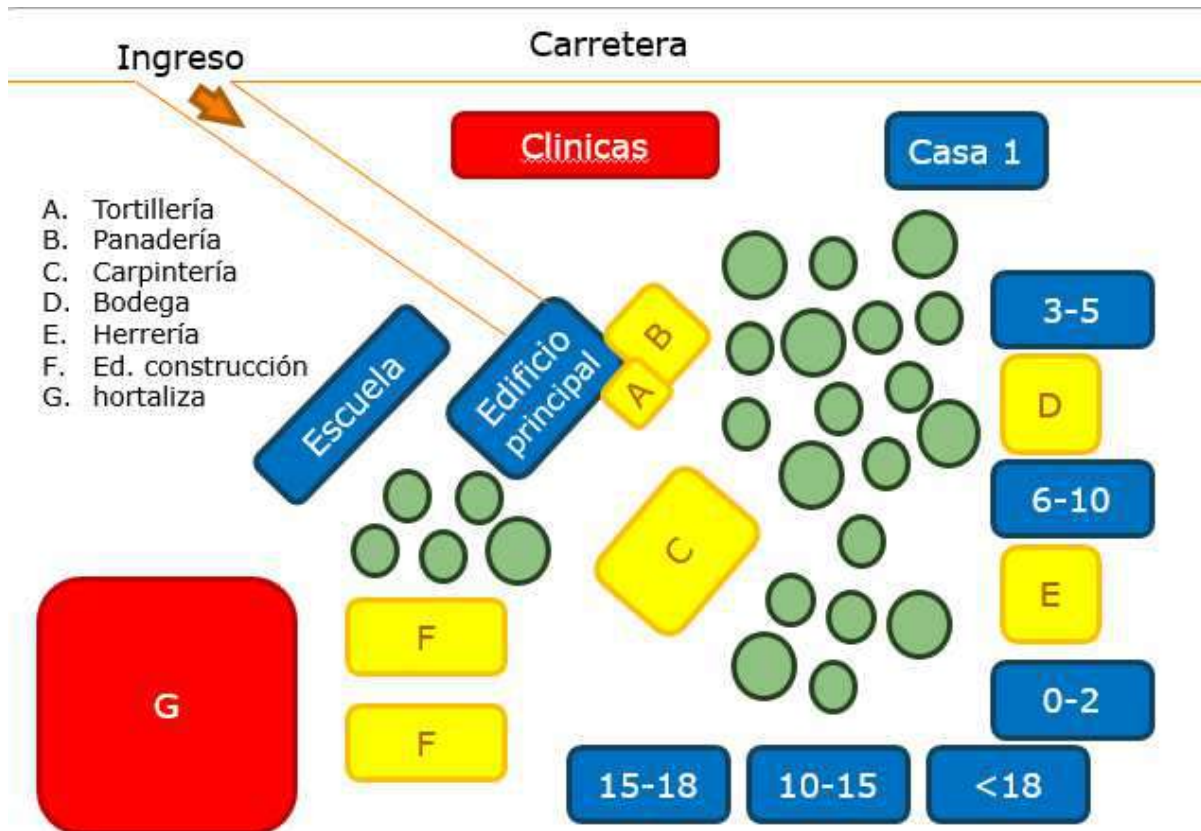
Ingreso

Carretera

Clinicas

Casa 1

A. Tortillería
B. Panadería
C. Carpintería
D. Bodega
E. Herrería
F. Ed. construcción
G. hortaliza

3-5

B

Escuela

Edificio principal

A

D

6-10

C

E

F

G

0-2

F

15-18

10-15

<18